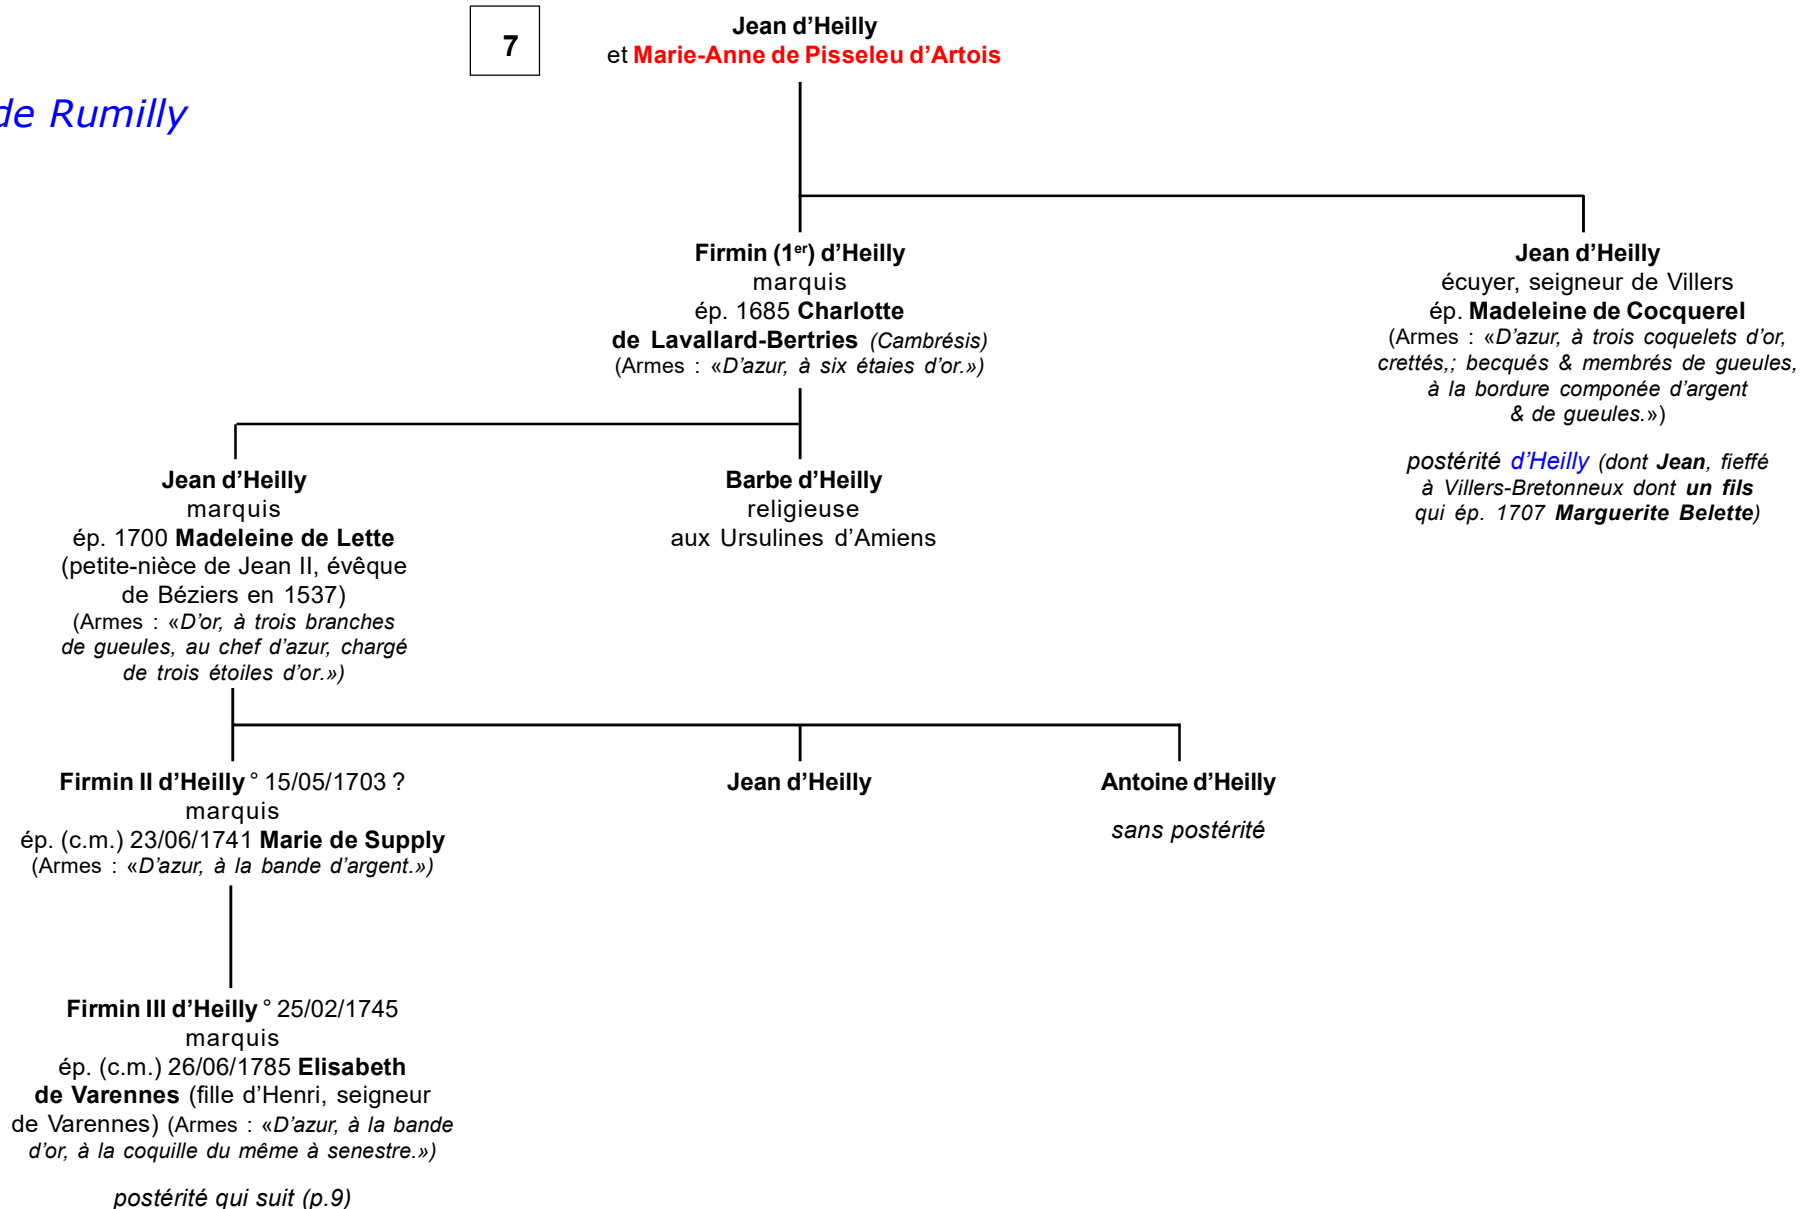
7

de Rumilly

Jean d'Heilly
et Marie-Anne de Pisseleu d'Artois

Firmin (1$^{er}$) d'Heilly
marquis
ép. 1685 Charlotte de Lavallard-Bertries (Cambrésis)
(Armes : «D'azur, à six étaies d'or.»)

Jean d'Heilly
écuyer, seigneur de Villers
ép. Madeleine de Cocquerel
(Armes : «D'azur, à trois coquelets d'or, crettés,; becqués & membrés de gueules, à la bordure componée d'argent & de gueules.»)

postérité d'Heilly (dont Jean, fieffé à Villers-Bretonneux dont un fils qui ép. 1707 Marguerite Belette)

Jean d'Heilly
marquis
ép. 1700 Madeleine de Lette
(petite-nièce de Jean II, évêque de Béziers en 1537)
(Armes : «D'or, à trois branches de gueules, au chef d'azur, chargé de trois étoiles d'or.»)

Barbe d'Heilly
religieuse
aux Ursulines d'Amiens

Firmin II d'Heilly ° 15/05/1703 ?
marquis
ép. (c.m.) 23/06/1741 Marie de Supply
(Armes : «D'azur, à la bande d'argent.»)

Jean d'Heilly

Antoine d'Heilly

sans postérité

Firmin III d'Heilly ° 25/02/1745
marquis
ép. (c.m.) 26/06/1785 Elisabeth de Varennes (fille d'Henri, seigneur de Varennes) (Armes : «D'azur, à la bande d'or, à la coquille du même à senestre.»)

postérité qui suit (p.9)